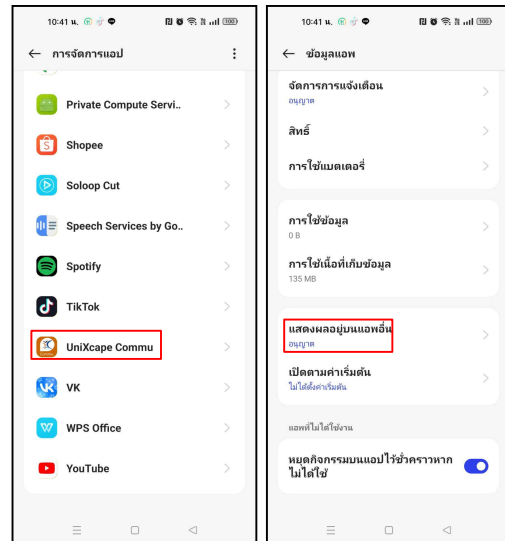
10:41 น.

← การจัดการแอป

Private Compute Servi..

Shopee

Soloop Cut

Speech Services by Go..

Spotify

TikTok

UniXcape Commu

VK

WPS Office

YouTube

10:41 น.

← ข้อมูลแอพ

จัดการการแจ้งเตือน
อนุญาต

สิทธิ์

การใช้แบตเตอรี่

การใช้ข้อมูล
0 B

การใช้เนื้อที่เก็บข้อมูล
135 MB

แสดงผลอยู่บนแอพอื่น
อนุญาต

เปิดตามค่าเริ่มต้น
ไม่ได้ตั้งค่าเริ่มต้น

แอพที่ไม่ได้ใช้งาน

หยุดกิจกรรมบนแอปไว้ชั่วคราวหากไม่ได้ใช้